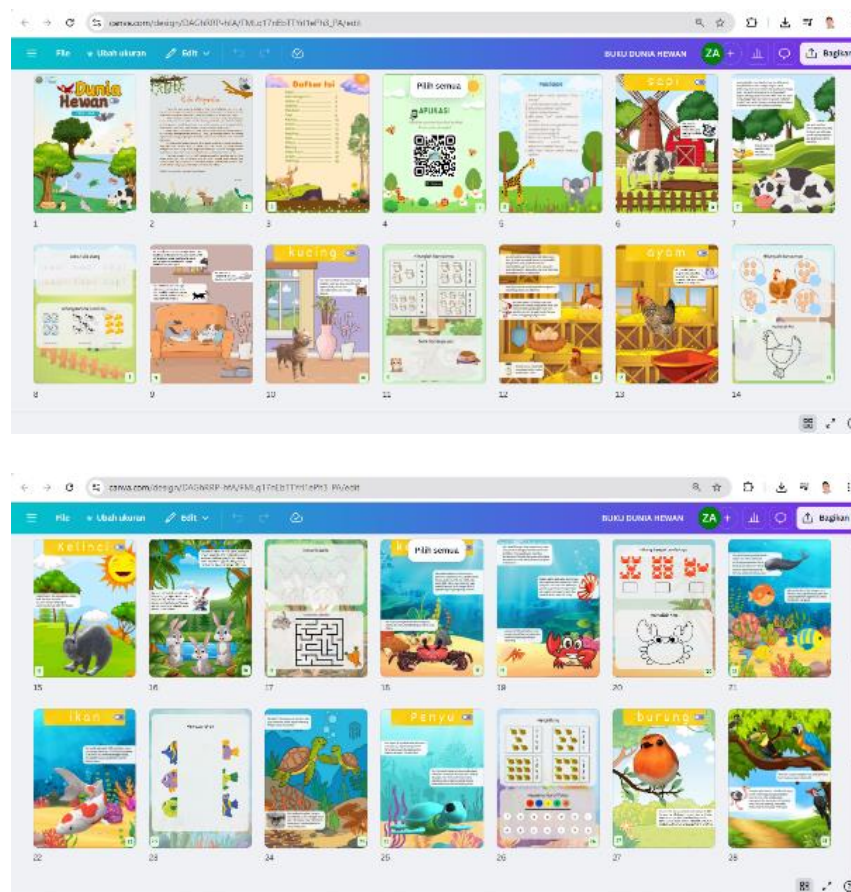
canva.com/design/DAGhRRP-hfA/FMLq17nEbTTYtI1ePh3_PA/edit

File  Ubah ukuran  Edit

BUKU DUNIA HEWAN  ZA  Bagikan

Dunia Hewan

Kata Pengantar

Daftar Isi

Pilih semua

APLIKASI

sapi

kucing

ayam

1
2
3
4
5
6
7
8
9
10
11
12
13
14

canva.com/design/DAGhRRP-hfA/FMLq17nEbTTYtI1ePh3_PA/edit

File  Ubah ukuran  Edit

BUKU DUNIA HEWAN  ZA  Bagikan

Kelinci

Pilih semua

ikan

Penyu

burung

15
16
17
18
19
20
21
22
23
24
25
26
27
28